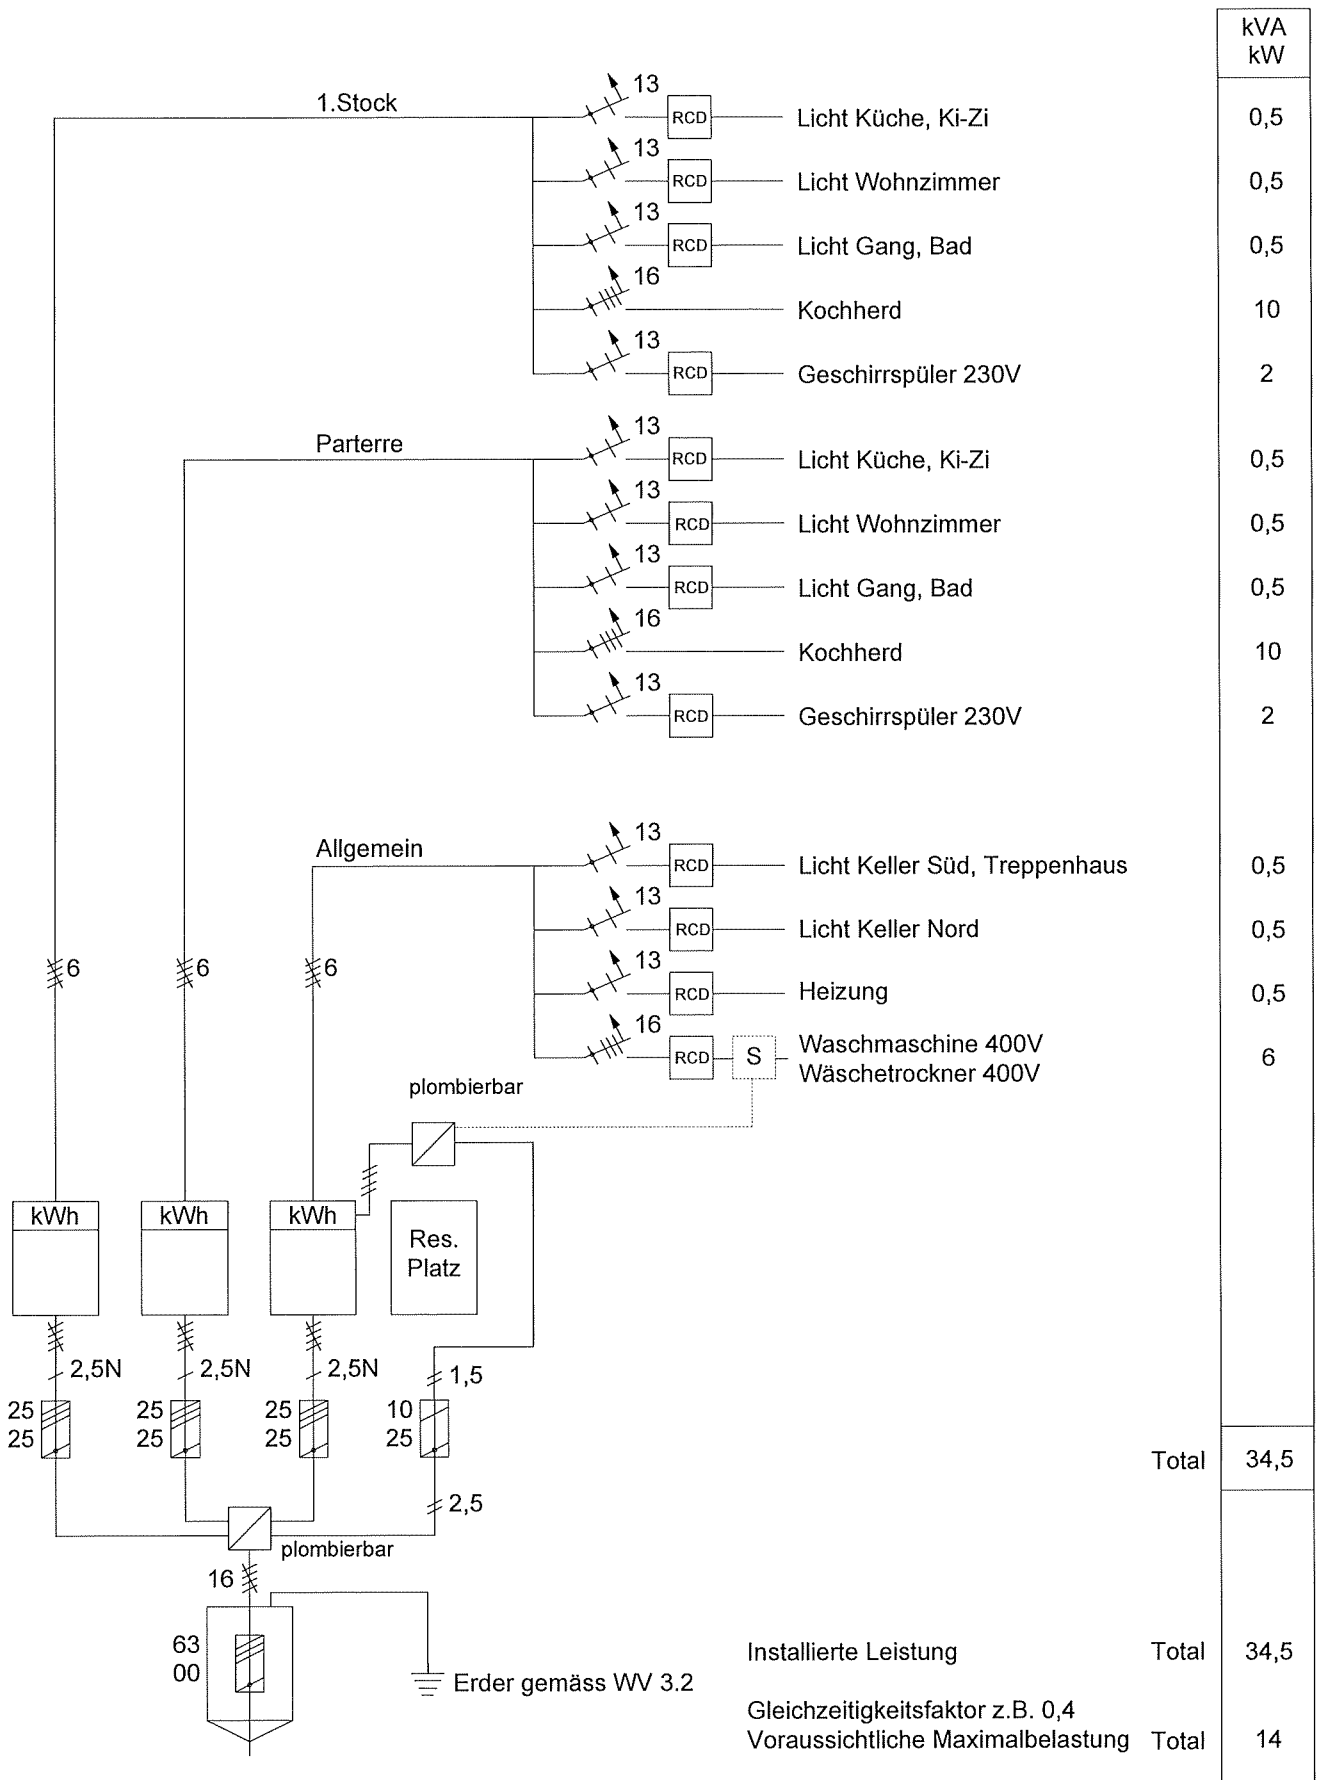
kVA
kW

1.Stock

13 RCD Licht Küche, Ki-Zi 0,5
13 RCD Licht Wohnzimmer 0,5
13 RCD Licht Gang, Bad 0,5
16 Kochherd 10
13 RCD Geschirrspüler 230V 2

Parterre

13 RCD Licht Küche, Ki-Zi 0,5
13 RCD Licht Wohnzimmer 0,5
13 RCD Licht Gang, Bad 0,5
16 Kochherd 10
13 RCD Geschirrspüler 230V 2

Allgemein

13 RCD Licht Keller Süd, Treppenhaus 0,5
13 RCD Licht Keller Nord 0,5
13 RCD Heizung 0,5
16 RCD S Waschmaschine 400V
Wäschetrockner 400V 6

6 6 6

plombierbar

kWh kWh kWh

Res.
Platz

2,5N 2,5N 2,5N 1,5

25
25

25
25

25
25

10
25

Total 34,5

2,5

plombierbar

16

63
00

Erder gemäss WV 3.2

Installierte Leistung Total 34,5

Gleichzeitigkeitsfaktor z.B. 0,4
Voraussichtliche Maximalbelastung Total 14